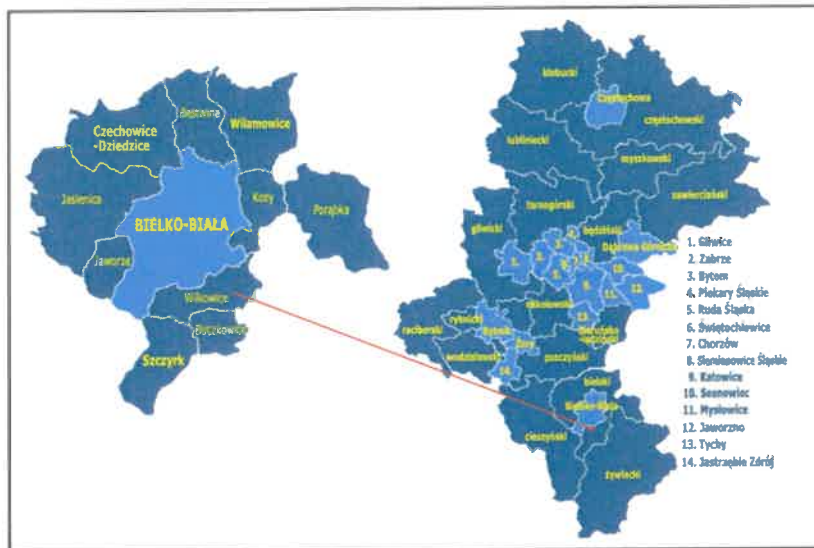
Czechowice -Dziedzice

Bestwina

Wilamowice

Jasienica

BIELKO-BIAŁA

Kozy

Porąbka

Jaworze

Wilkowice

Buczkowice

Szczyrk

kłobucki

Częstochowa

częstochowski

lubliniecki

myszkowski

zawierciański

tarnogórski

gliwicki

będziński

Dąbrowa Górnicza

mikołowski

raciborski

rybnicki

Rybnik

Żory

wodzisławski

pszczyński

bieruńsko-lędziński

bielski

Bielsko-Biała

cieszyński

żywiecki

1. Gliwice
2. Zabrze
3. Bytom
4. Piekary Śląskie
5. Ruda Śląska
6. Świętochłowice
7. Chorzów
8. Siemianowice Śląskie
9. Katowice
10. Sosnowiec
11. Mysłowice
12. Jaworzno
13. Tychy
14. Jastrzębie Zdrój

1. 2. 3. 4. 5. 6. 7. 8. 9. 10. 11. 12. 13. 14.